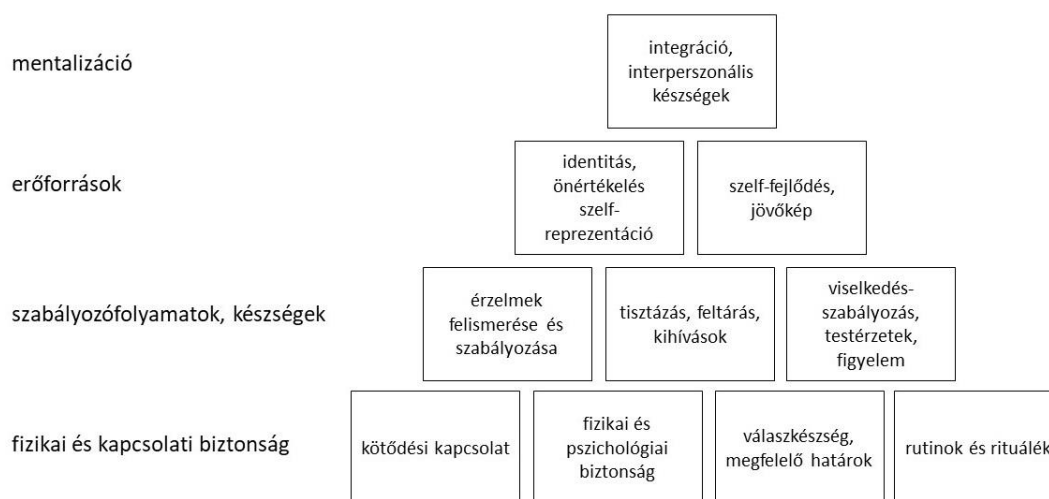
mentalizáció

integráció, interperszonális készségek

erőforrások

identitás, önértékelés szelf-reprezentáció

szelf-fejlődés, jövőkép

szabályozófolyamatok, készségek

érzelmek felismerése és szabályozása

tisztázás, feltárás, kihívások

viselkedés-szabályozás, testérzetek, figyelem

fizikai és kapcsolati biztonság

kötődési kapcsolat

fizikai és pszichológiai biztonság

válaszkészség, megfelelő határok

rutinok és rituálék